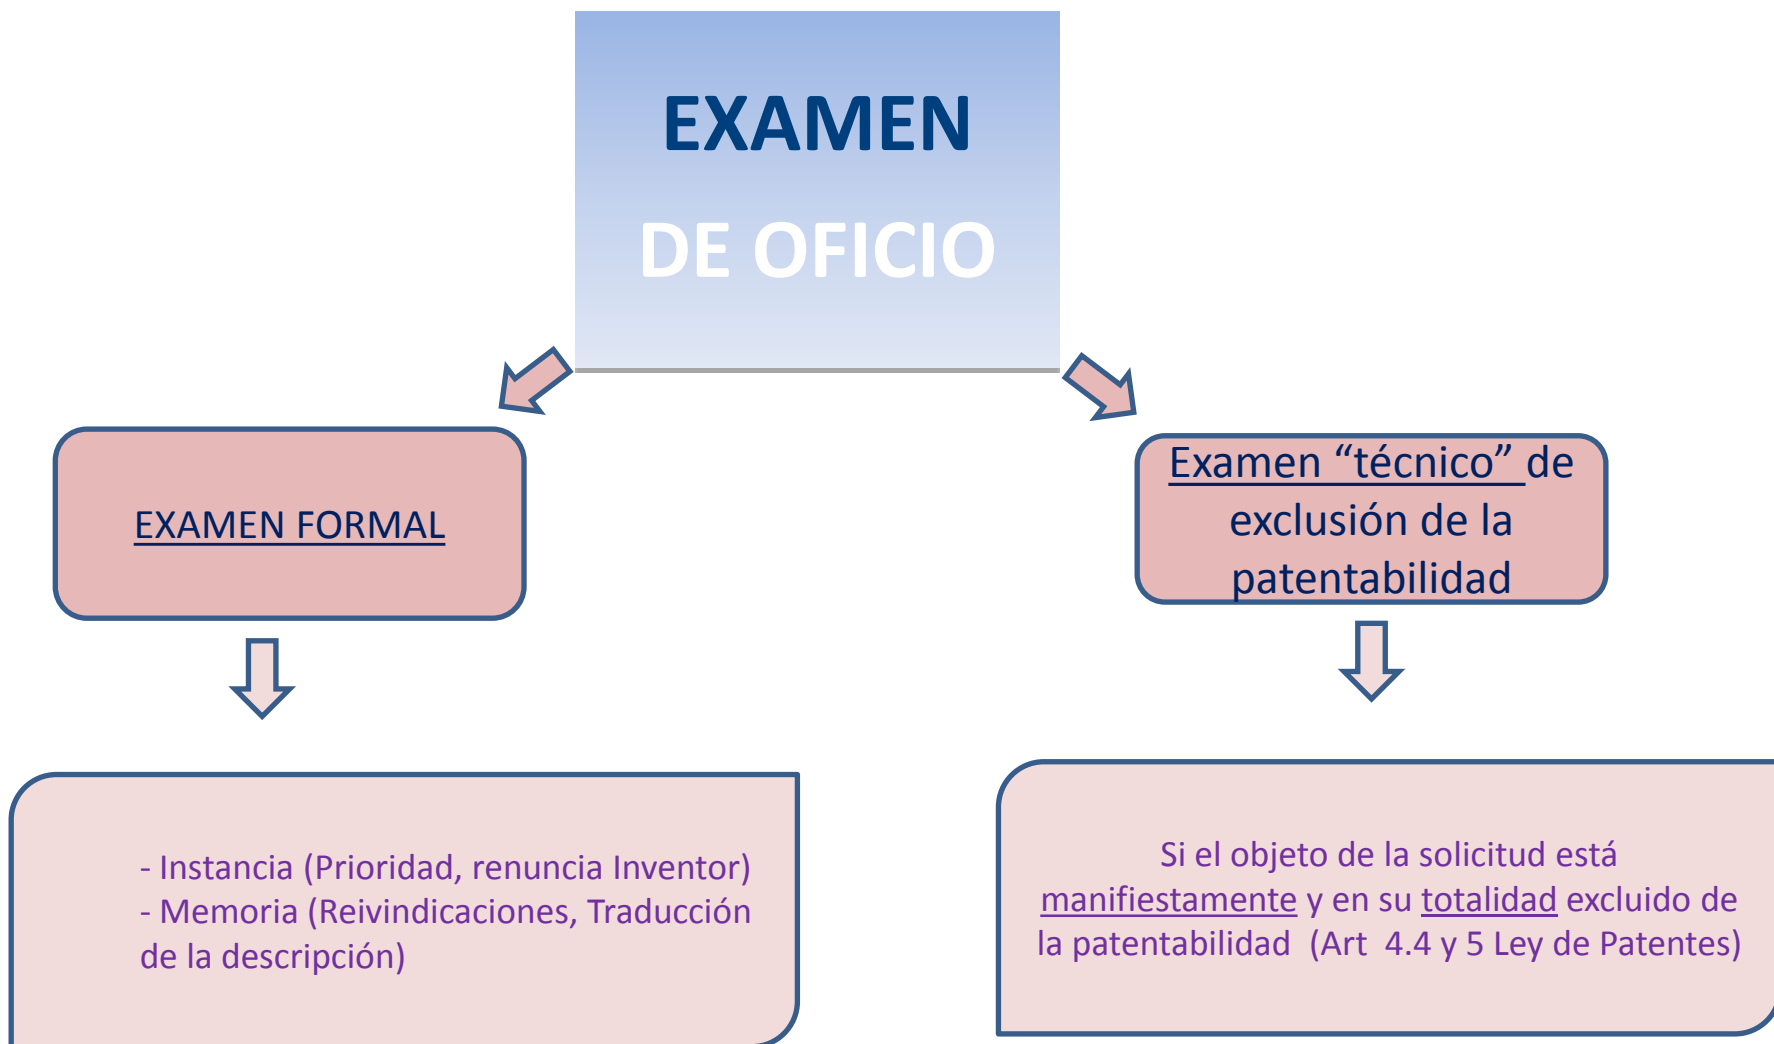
EXAMEN
DE OFICIO

EXAMEN FORMAL

Examen "técnico" de exclusión de la patentabilidad

- Instancia (Prioridad, renuncia Inventor)
- Memoria (Reivindicaciones, Traducción de la descripción)

Si el objeto de la solicitud está manifiestamente y en su totalidad excluido de la patentabilidad (Art 4.4 y 5 Ley de Patentes)